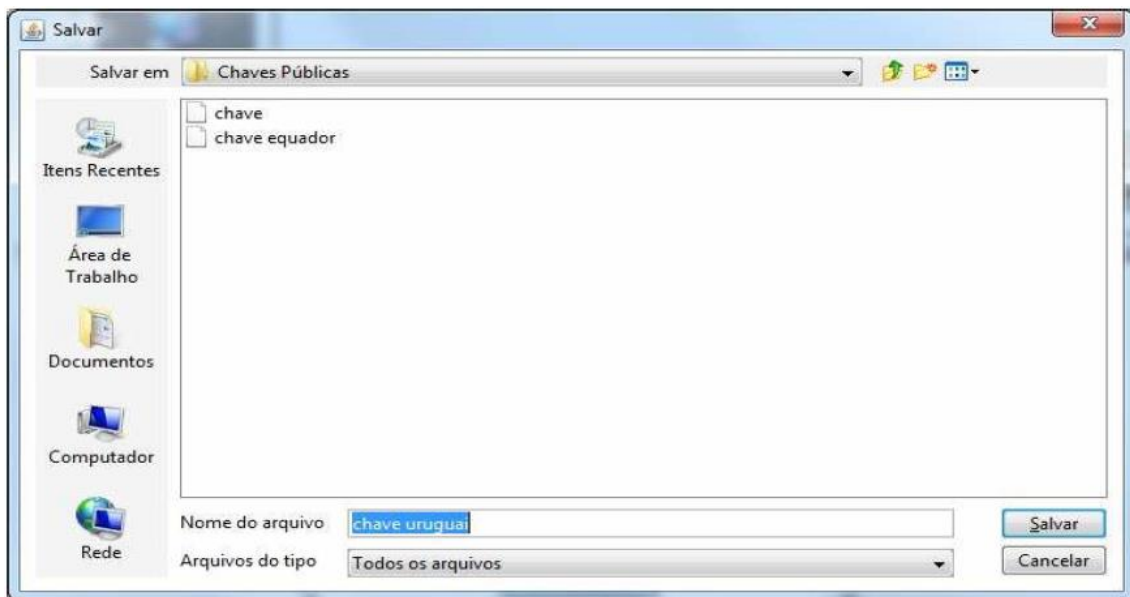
Salvar

Salvar em Chaves Públicas

chave
chave equador

Itens Recentes

Área de Trabalho

Documentos

Computador

Rede

Nome do arquivo chave uruguai

Arquivos do tipo Todos os arquivos

Salvar

Cancelar